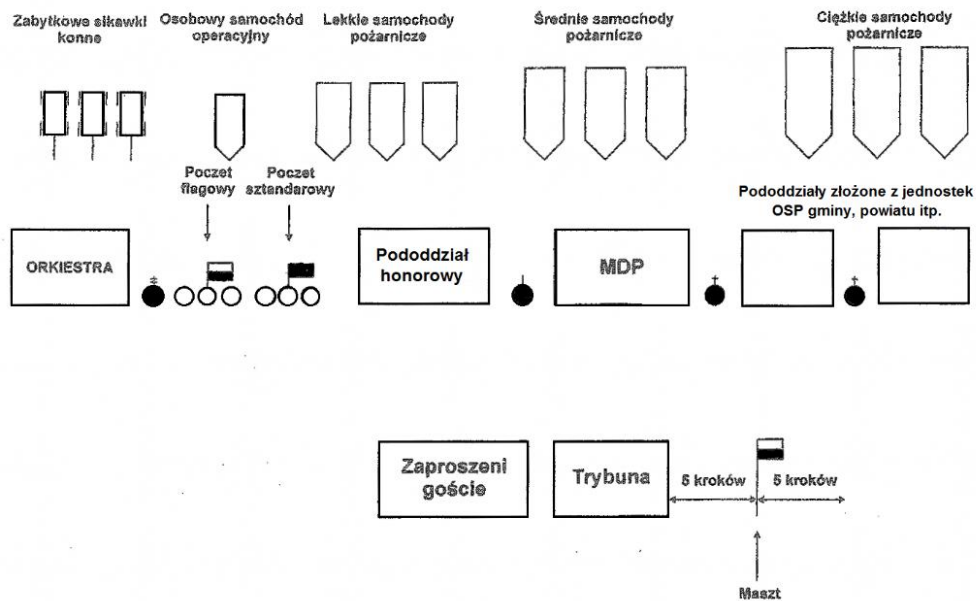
Zabytkowe sikawki konne

Osobowy samochód operacyjny

Lekkie samochody pożarnicze

Średnie samochody pożarnicze

Ciężkie samochody pożarnicze

Poczet flagowy

Poczet sztandarowy

Pododdziały złożone z jednostek OSP gminy, powiatu itp.

ORKIESTRA

Pododdział honorowy

MDP

Zaproszeni goście

Trybuna

5 kroków

5 kroków

Maszt